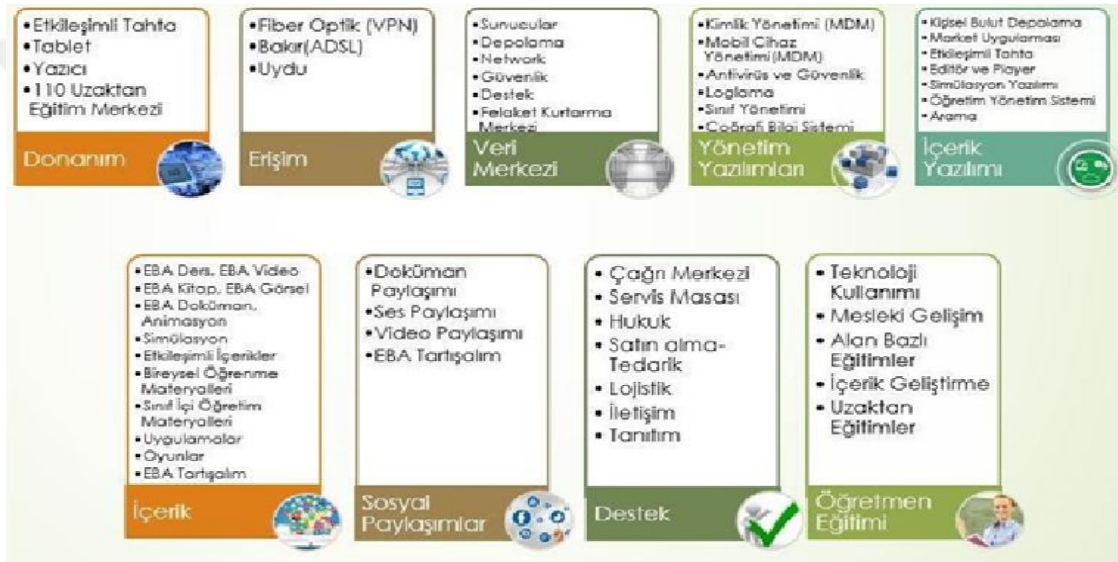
•Etkileşimli Tahta
•Tablet
•Yazıcı
•110 Uzaktan Eğitim Merkezi

Donanım

•Fiber Optik (VPN)
•Bakır(ADSL)
•Uydu

Erişim

•Sunucular
•Depolama
•Network
•Güvenlik
•Destek
•Felaket Kurtarma Merkezi

Veri Merkezi

•Kimlik Yönetimi (MDM)
•Mobil Cihaz Yönetimi(MDM)
•Antivirüs ve Güvenlik
•Loglama
•Sınıf Yönetimi
•Coğrafi Bilgi Sistemi

Yönetim Yazılımları

•Kişisel Bulut Depolama
•Market Uygulaması
•Etkileşimli Tahta
•Editör ve Player
•Simülasyon Yazılımı
•Öğretim Yönetim Sistemi
•Arama

İçerik Yazılımı

•EBA Ders, EBA Video
•EBA Kitap, EBA Görsel
•EBA Doküman, Animasyon
•Simülasyon
•Etkileşimli İçerikler
•Bireysel Öğrenme Materyalleri
•Sınıf İçi Öğretim Materyalleri
•Uygulamalar
•Oyunlar
•EBA Tartışalım

İçerik

•Doküman Paylaşımı
•Ses Paylaşımı
•Video Paylaşımı
•EBA Tartışalım

Sosyal Paylaşımlar

•Çağrı Merkezi
•Servis Masası
•Hukuk
•Satın alma-Tedarik
•Lojistik
•İletişim
•Tanıtım

Destek

•Teknoloji Kullanımı
•Mesleki Gelişim
•Alan Bazlı Eğitimler
•İçerik Geliştirme
•Uzaktan Eğitimler

Öğretmen Eğitimi